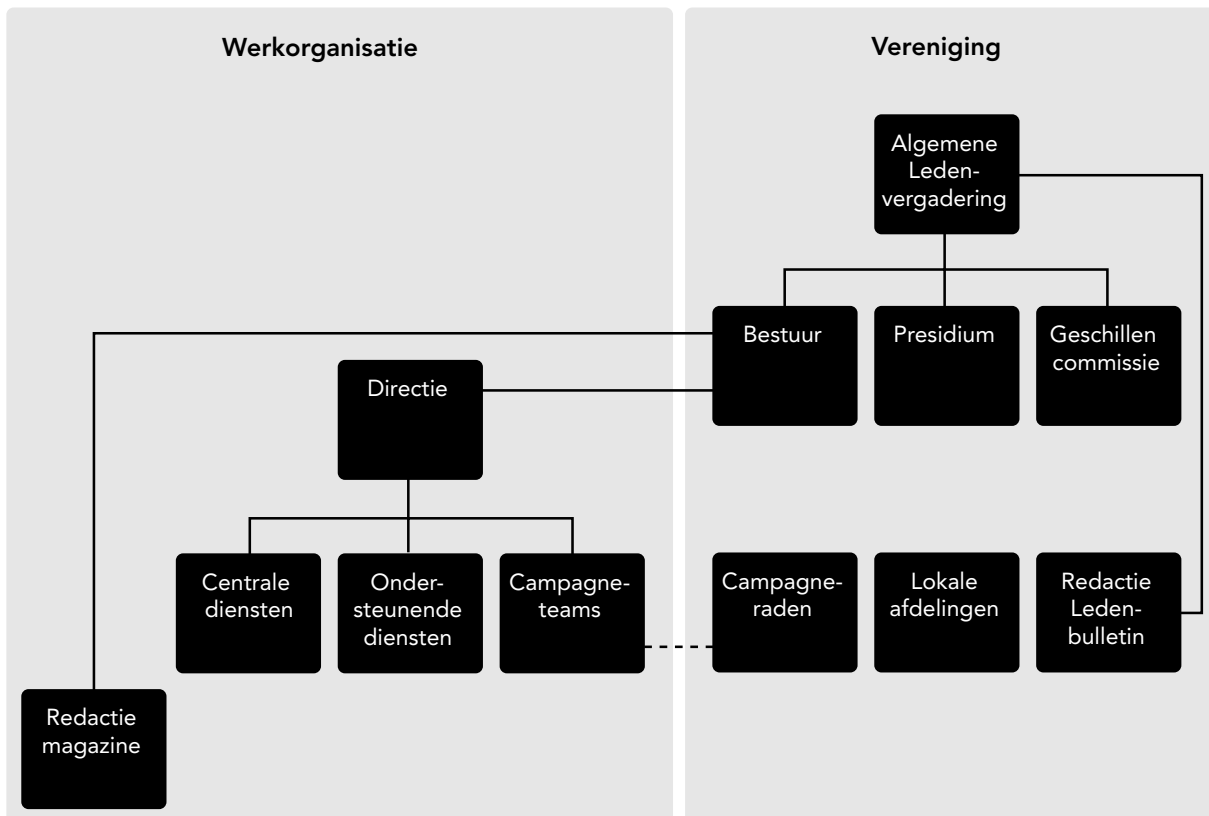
Werkorganisatie

Vereniging

Algemene Ledenvergadering

Bestuur

Presidium

Geschillen commissie

Directie

Centrale diensten

Ondersteunende diensten

Campagneteams

Campagneraden

Lokale afdelingen

Redactie Ledenbulletin

Redactie magazine